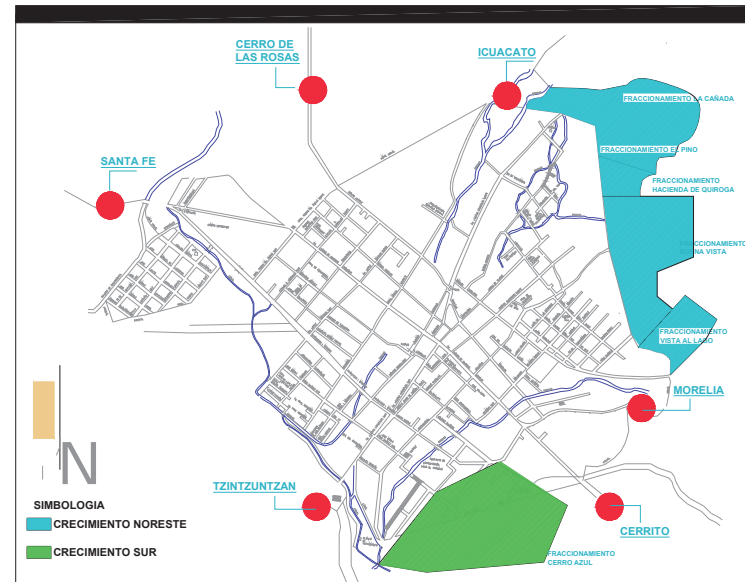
CERRO DE LAS ROSAS

ICUACATO

SANTA FE

FRACCIONAMIENTO LA CAÑADA

FRACCIONAMIENTO EL PINO

FRACCIONAMIENTO HACIENDA DE QUIROGA

FRACCIONAMIENTO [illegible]NA VISTA

FRACCIONAMIENTO VISTA AL LAGO

MORELIA

TZINTZUNTZAN

CERRITO

FRACCIONAMIENTO CERRO AZUL

N

SIMBOLOGIA

CRECIMIENTO NORESTE

CRECIMIENTO SUR